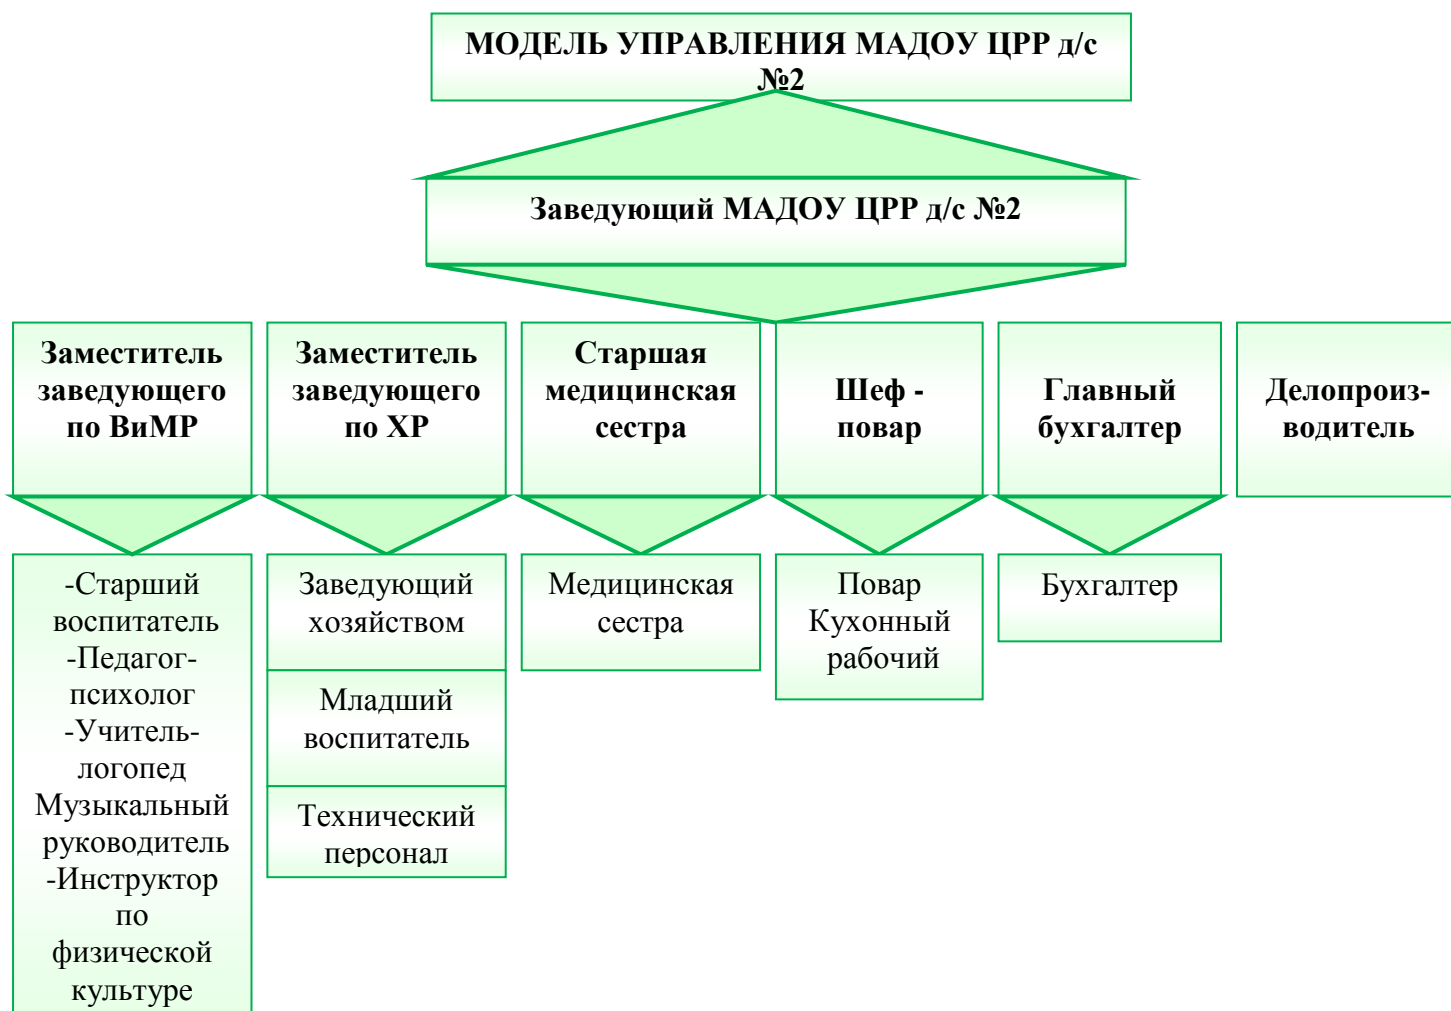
МОДЕЛЬ УПРАВЛЕНИЯ МАДОУ ЦРР д/с №2

Заведующий МАДОУ ЦРР д/с №2

Заместитель заведующего по ВиМР

Заместитель заведующего по ХР

Старшая медицинская сестра

Шеф - повар

Главный бухгалтер

Делопроизводитель

-Старший воспитатель -Педагог-психолог -Учитель-логопед Музыкальный руководитель -Инструктор по физической культуре

Заведующий хозяйством

Младший воспитатель

Технический персонал

Медицинская сестра

Повар Кухонный рабочий

Бухгалтер